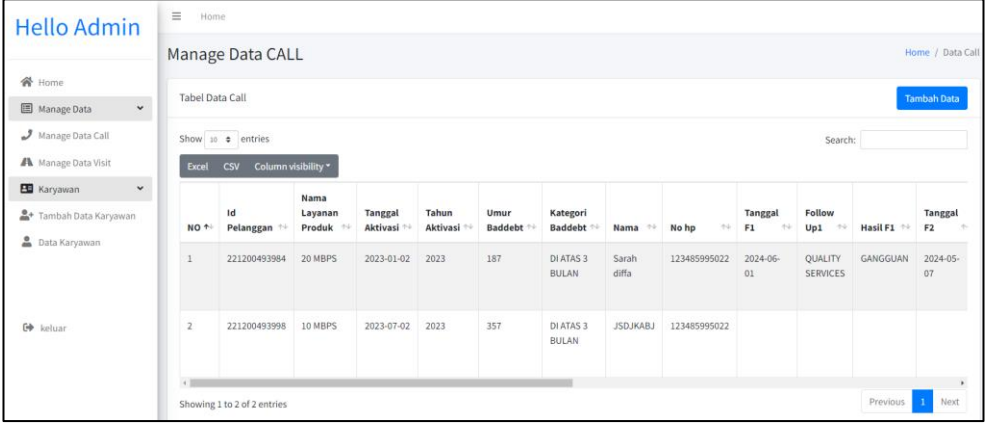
Hello Admin

Home
Manage Data
Manage Data Call
Manage Data Visit
Karyawan
Tambah Data Karyawan
Data Karyawan

keluar

Home

Manage Data CALL

Home / Data Call

Tabel Data Call

Tambah Data

Show 10 entries

Search:

Excel CSV Column visibility

| NO | Id Pelanggan | Nama Layanan Produk | Tanggal Aktivasi | Tahun Aktivasi | Umur Baddebt | Kategori Baddebt | Nama | No hp | Tanggal F1 | Follow Up1 | Hasil F1 | Tanggal F2 |
|---|---|---|---|---|---|---|---|---|---|---|---|---|
| 1 | 221200493984 | 20 MBPS | 2023-01-02 | 2023 | 187 | DI ATAS 3 BULAN | Sarah diffa | 123485995022 | 2024-06-01 | QUALITY SERVICES | GANGGUAN | 2024-05-07 |
| 2 | 221200493998 | 10 MBPS | 2023-07-02 | 2023 | 357 | DI ATAS 3 BULAN | JSDJKABJ | 123485995022 | | | | |

Showing 1 to 2 of 2 entries

Previous 1 Next